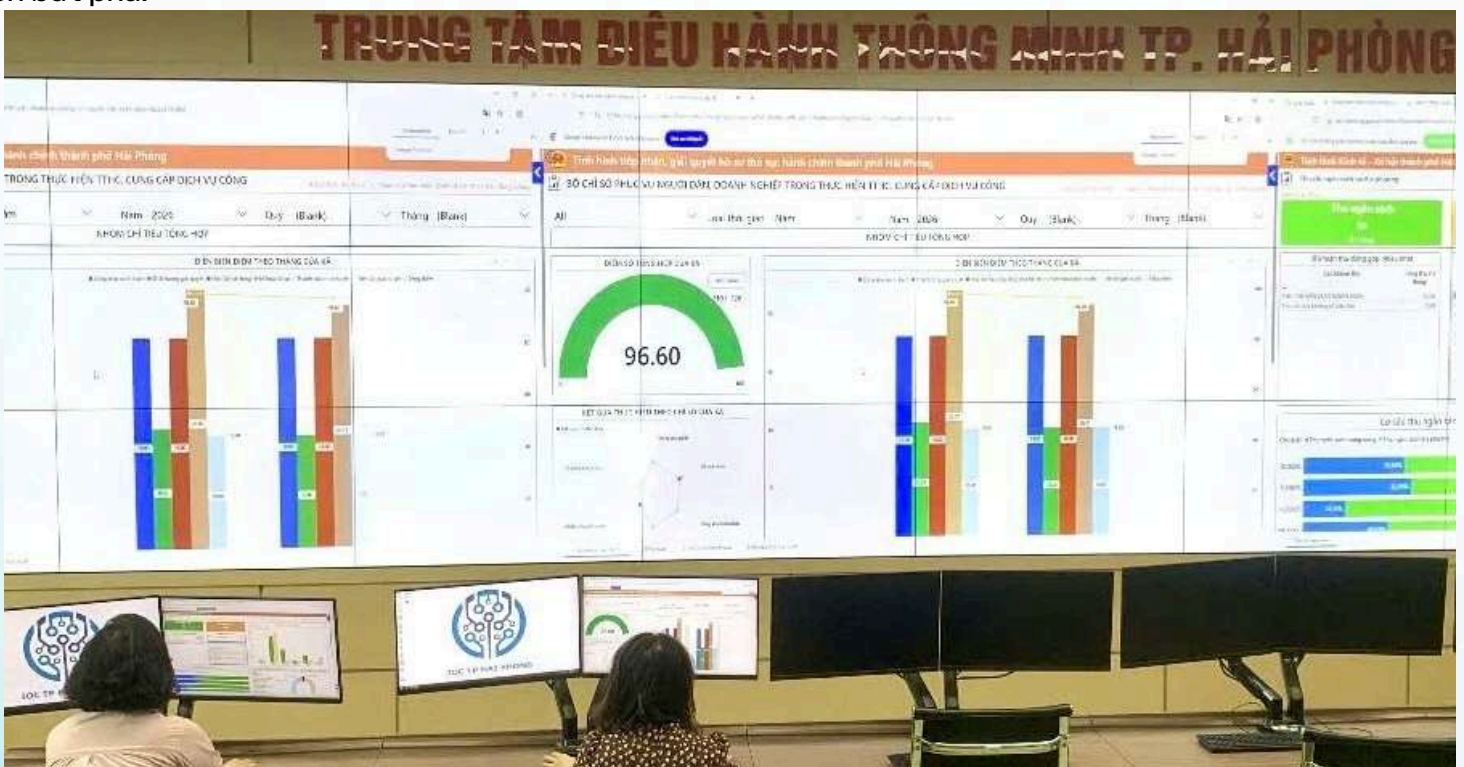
TRUNG TÂM ĐIỀU HÀNH THÔNG MINH TP. HẢI PHÒNG

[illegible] hành chính thành phố Hải Phòng
TRONG THỰC HIỆN TTHC, CUNG CẤP DỊCH VỤ CÔNG
Năm 2026 Quý (Blank) Tháng (Blank)
NHÓM CHỈ TIÊU TỔNG HỢP
ĐIỂM BÌNH ĐIỂM THEO THÁNG CỦA XÃ

Tình hình tiếp nhận, giải quyết hồ sơ thủ tục hành chính thành phố Hải Phòng
BỘ CHỈ SỐ PHỤC VỤ NGƯỜI DÂN, DOANH NGHIỆP TRONG THỰC HIỆN TTHC, CUNG CẤP DỊCH VỤ CÔNG
All Loại thời gian Năm Năm 2026 Quý (Blank) Tháng (Blank)
NHÓM CHỈ TIÊU TỔNG HỢP
ĐIỂM SỐ TỔNG HỢP CỦA XÃ
96.60
KẾT QUẢ THỰC HIỆN THEO CHỈ SỐ CỦA XÃ
ĐIỂM BÌNH ĐIỂM THEO THÁNG CỦA XÃ

Tình hình Kinh tế - Xã hội thành phố Hải Phòng
Thu ngân sách
Lũy kế thu ngân sách

IOC TP HẢI PHÒNG